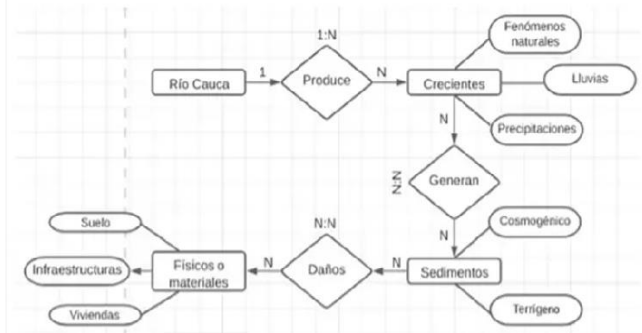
1:N

Río Cauca

1

Produce

N

Crecientes

Fenómenos naturales

Lluvias

Precipitaciones

N

N:N

Generan

N

Cosmogénico

Suelo

N:N

Infraestructuras

Físicos o materiales

N

Daños

N

Sedimentos

Viviendas

Terrígeno